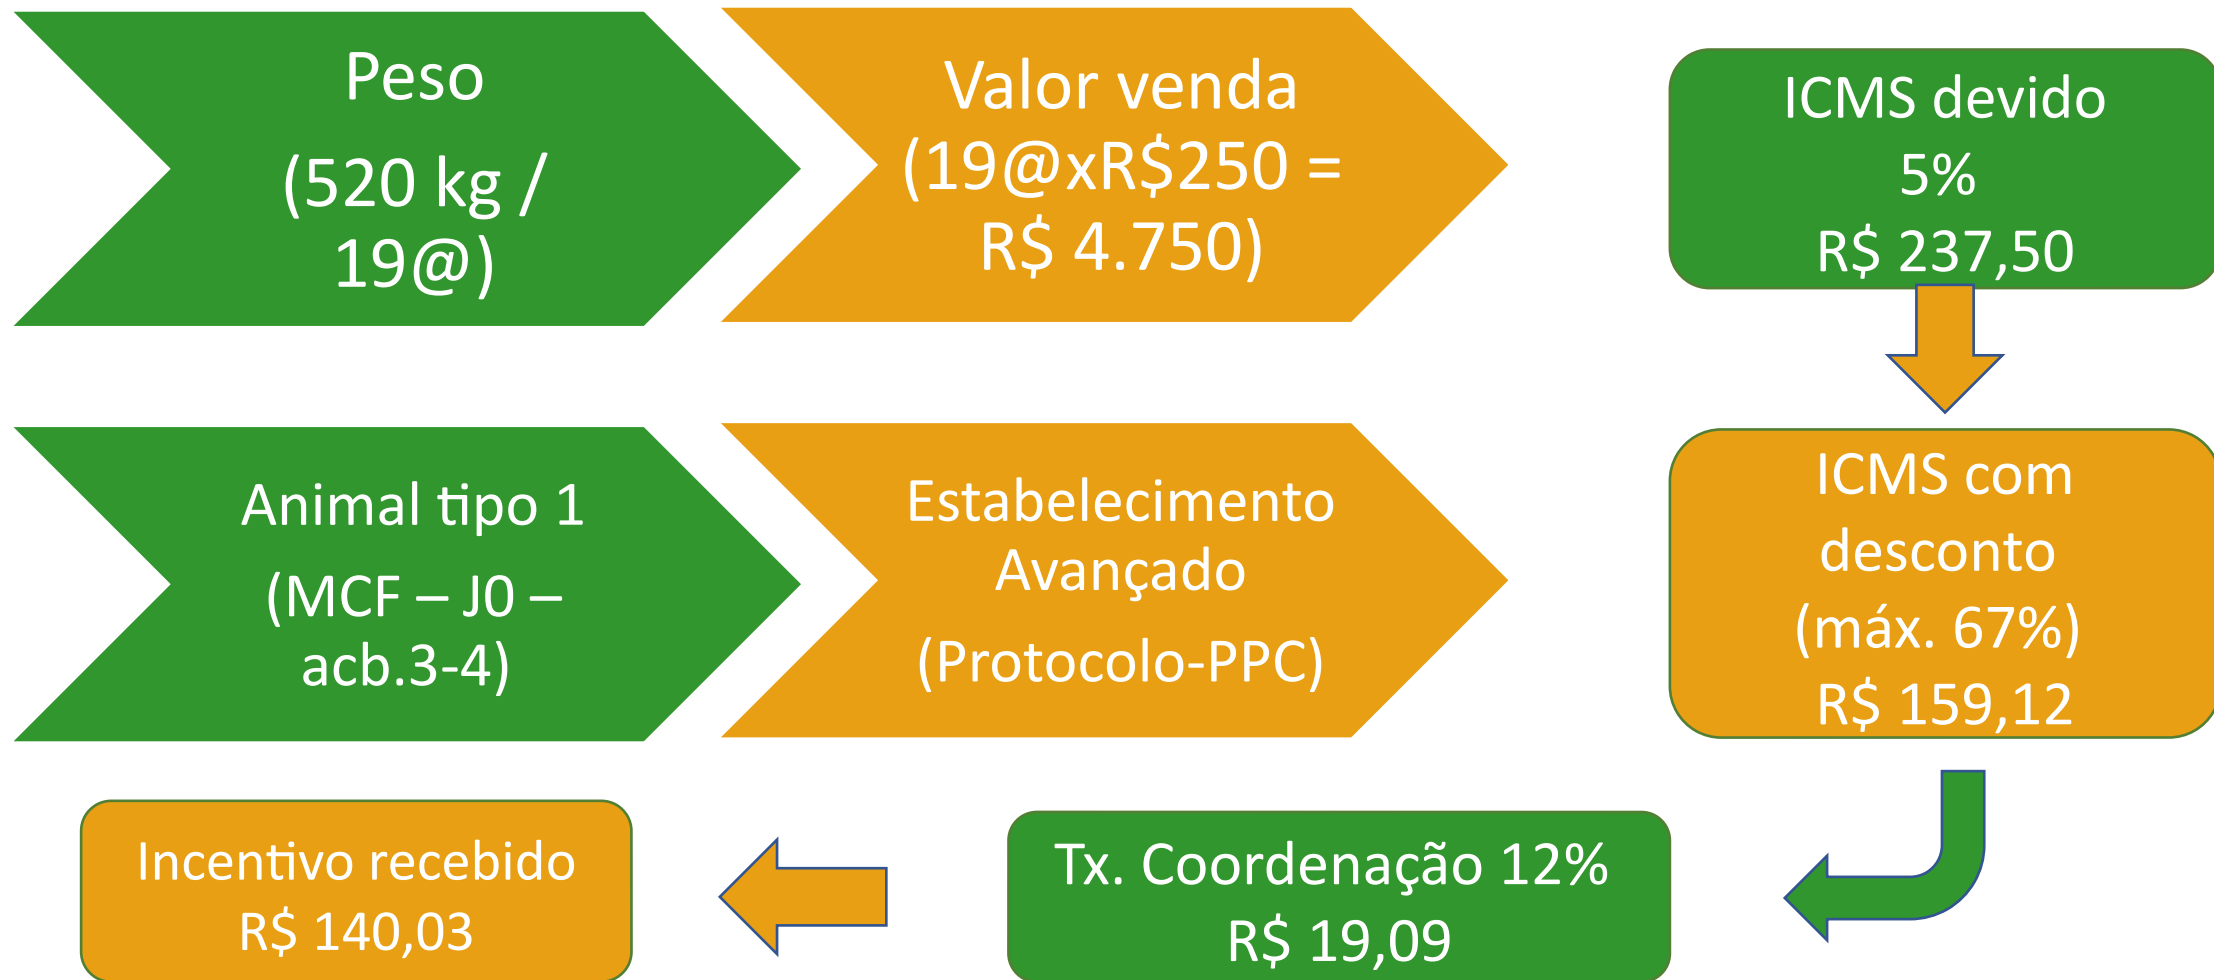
Peso

(520 kg / 19@)

Valor venda (19@xR$250 = R$ 4.750)

ICMS devido
5%
R$ 237,50

Animal tipo 1

(MCF – J0 – acb.3-4)

Estabelecimento Avançado

(Protocolo-PPC)

ICMS com desconto
(máx. 67%)
R$ 159,12

Tx. Coordenação 12%
R$ 19,09

Incentivo recebido
R$ 140,03